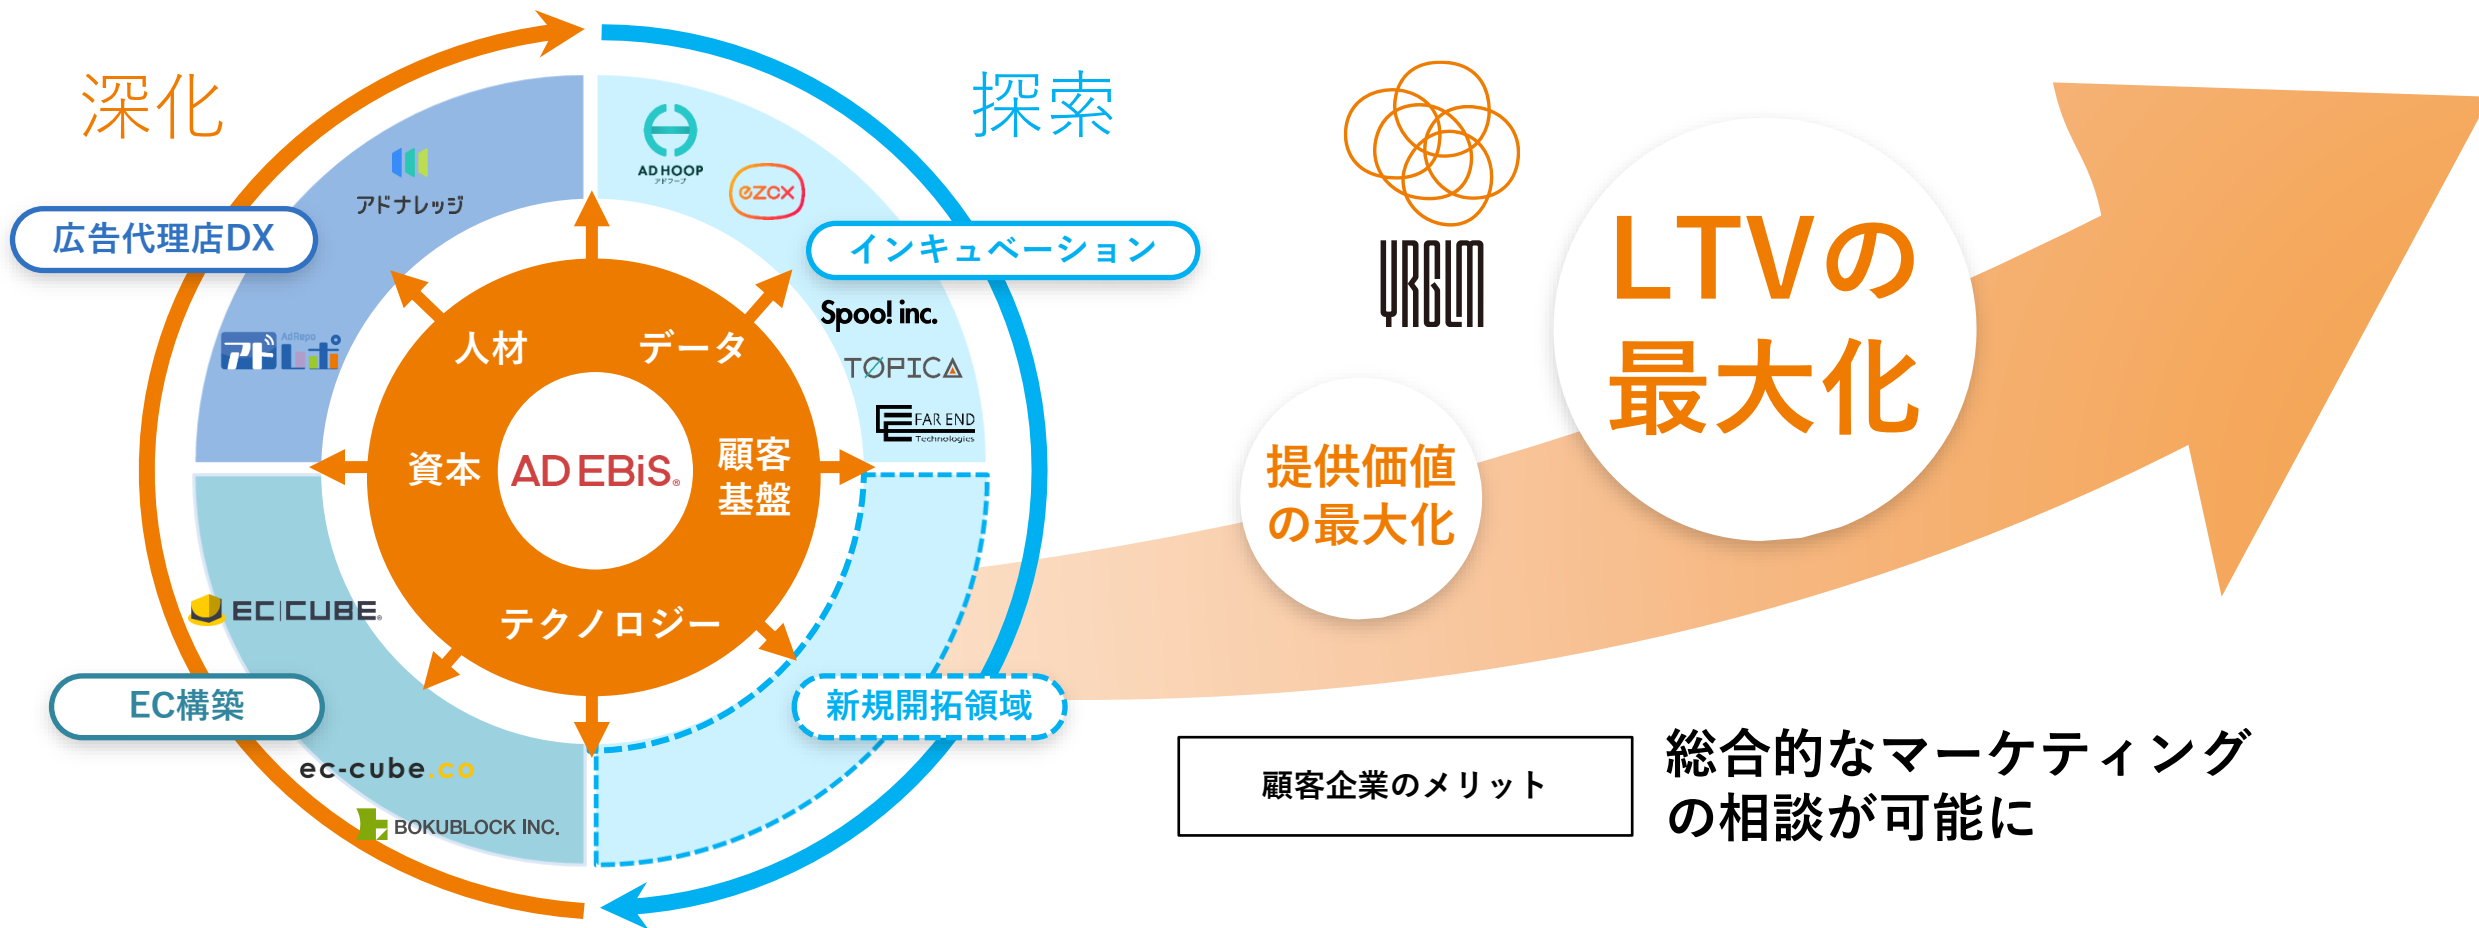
深化

探索

広告代理店DX

アドナレッジ

AdRepo

アドレポ

AD HOOP
アドフープ

ezcx

インキュベーション

Spoo! inc.

TOPICA

FAR END
Technologies

人材

データ

資本

AD EBiS

顧客
基盤

テクノロジー

EC CUBE

EC構築

ec-cube.co

BOKUBLOCK INC.

新規開拓領域

YRGLM

LTVの
最大化

提供価値
の最大化

顧客企業のメリット

総合的なマーケティング
の相談が可能に